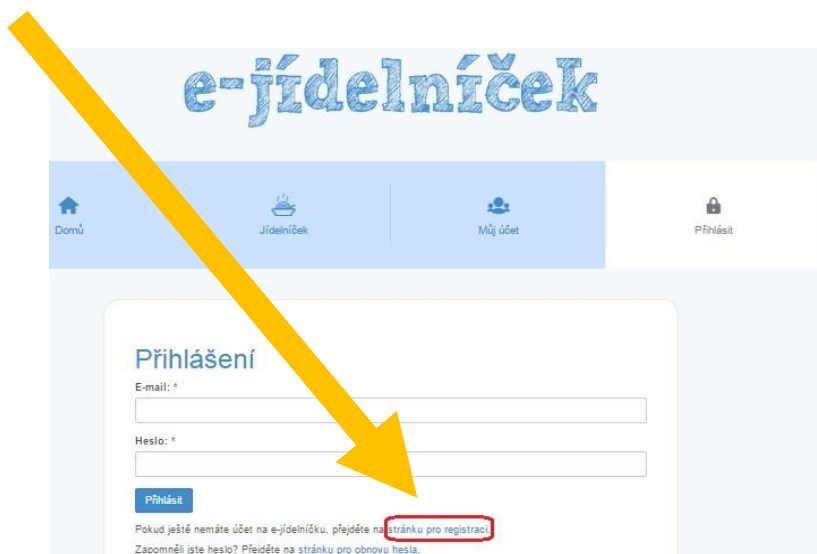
e-jídelníček

Domů
Jídelníček
Můj účet
Přihlásit

Přihlášení

E-mail: *

Heslo: *

Přihlásit

Pokud ještě nemáte účet na e-jídelníčku, přejděte na stránku pro registraci.
Zapomněli jste heslo? Přejděte na stránku pro obnovu hesla.